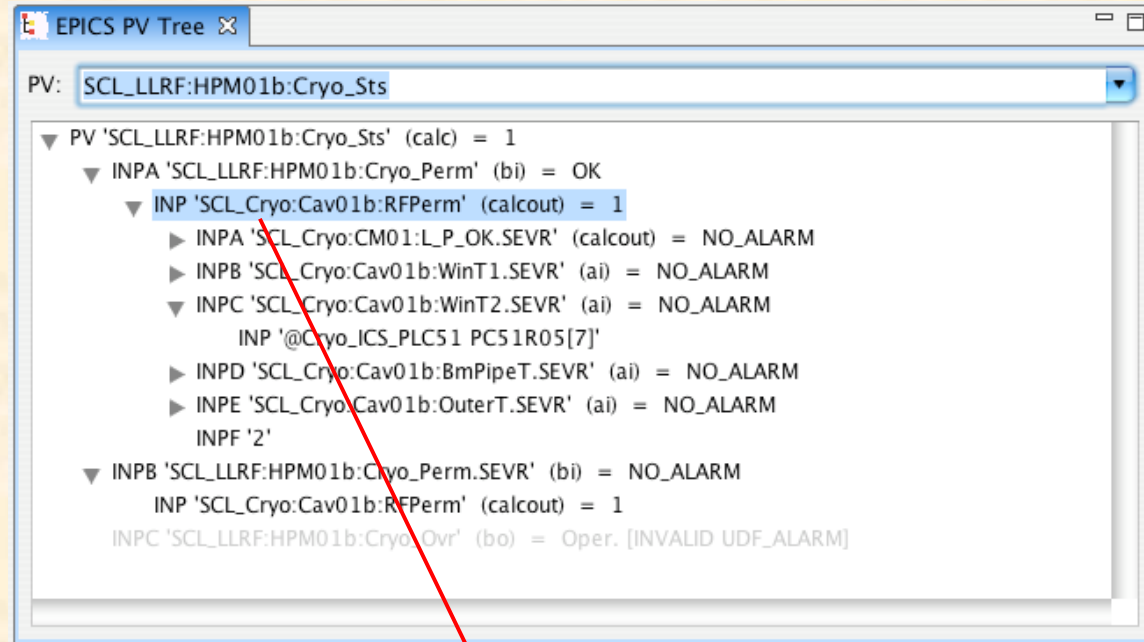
EPICS PV Tree

PV: SCL_LLRF:HPM01b:Cryo_Sts

PV 'SCL_LLRF:HPM01b:Cryo_Sts' (calc) = 1
INPA 'SCL_LLRF:HPM01b:Cryo_Perm' (bi) = OK
INP 'SCL_Cryo:Cav01b:RFPerm' (calcout) = 1
INPA 'SCL_Cryo:CM01:L_P_OK.SEVR' (calcout) = NO_ALARM
INPB 'SCL_Cryo:Cav01b:WinT1.SEVR' (ai) = NO_ALARM
INPC 'SCL_Cryo:Cav01b:WinT2.SEVR' (ai) = NO_ALARM
INP '@Cryo_ICS_PLC51 PC51R05[7]'
INPD 'SCL_Cryo:Cav01b:BmPipeT.SEVR' (ai) = NO_ALARM
INPE 'SCL_Cryo:Cav01b:OuterT.SEVR' (ai) = NO_ALARM
INPF '2'
INPB 'SCL_LLRF:HPM01b:Cryo_Perm.SEVR' (bi) = NO_ALARM
INP 'SCL_Cryo:Cav01b:RFPerm' (calcout) = 1
INPC 'SCL_LLRF:HPM01b:Cryo_Ovr' (bo) = Oper. [INVALID UDF_ALARM]